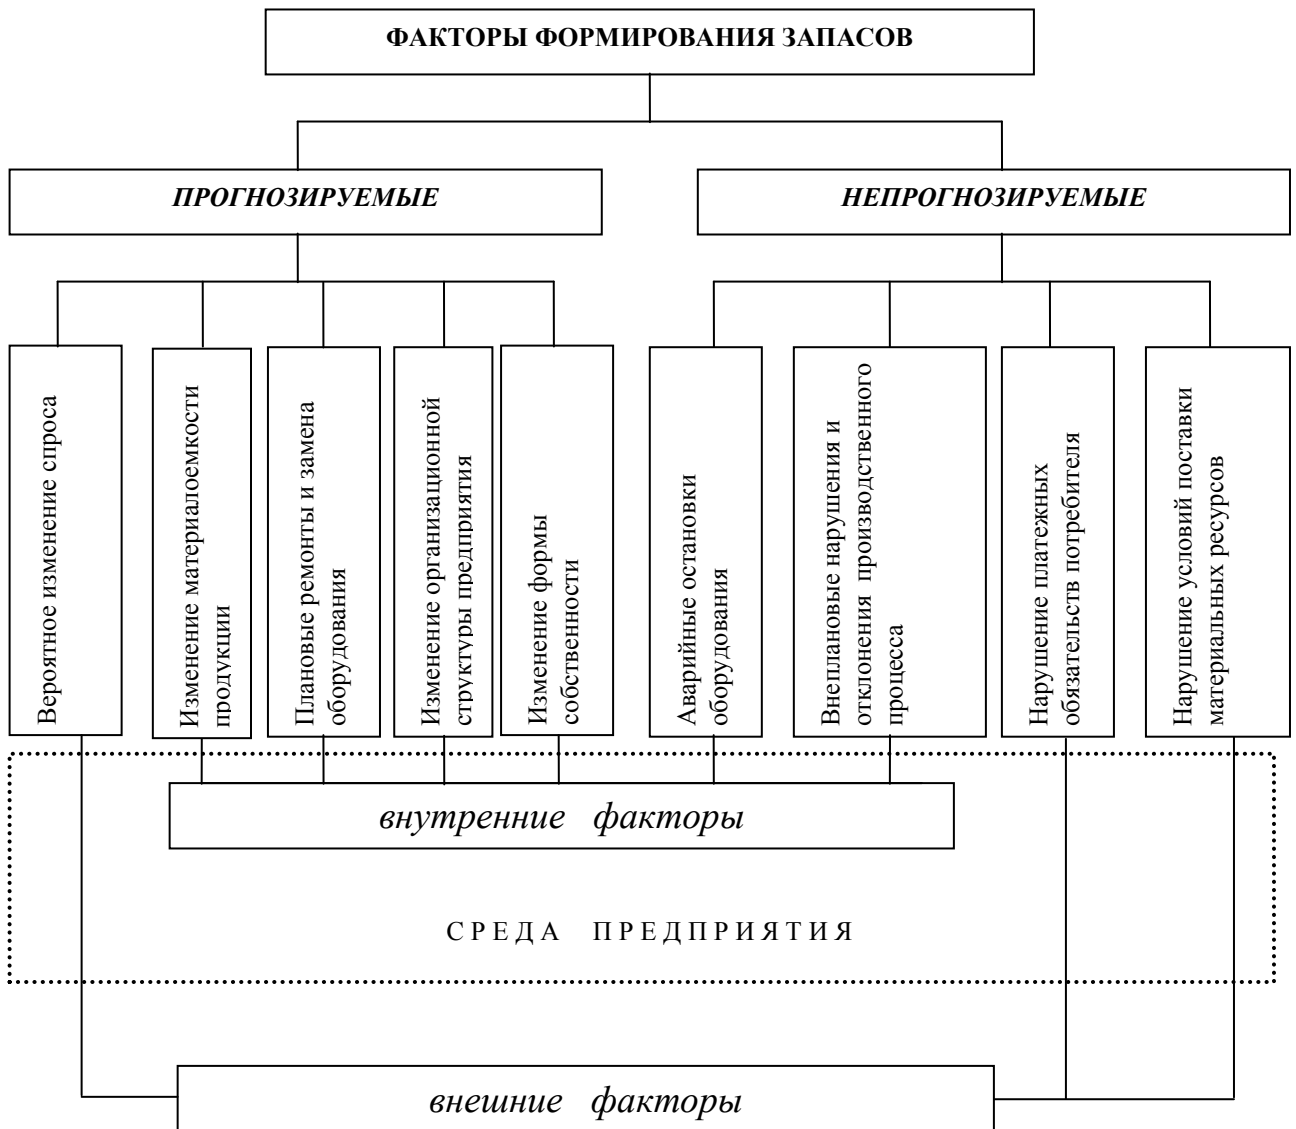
ФАКТОРЫ ФОРМИРОВАНИЯ ЗАПАСОВ

ПРОГНОЗИРУЕМЫЕ

НЕПРОГНОЗИРУЕМЫЕ

Вероятное изменение спроса

Изменение материалоемкости продукции

Плановые ремонты и замена оборудования

Изменение организационной структуры предприятия

Изменение формы собственности

Аварийные остановки оборудования

Внеплановые нарушения и отклонения производственного процесса

Нарушение платежных обязательств потребителя

Нарушение условий поставки материальных ресурсов

внутренние факторы

СРЕДА ПРЕДПРИЯТИЯ

внешние факторы